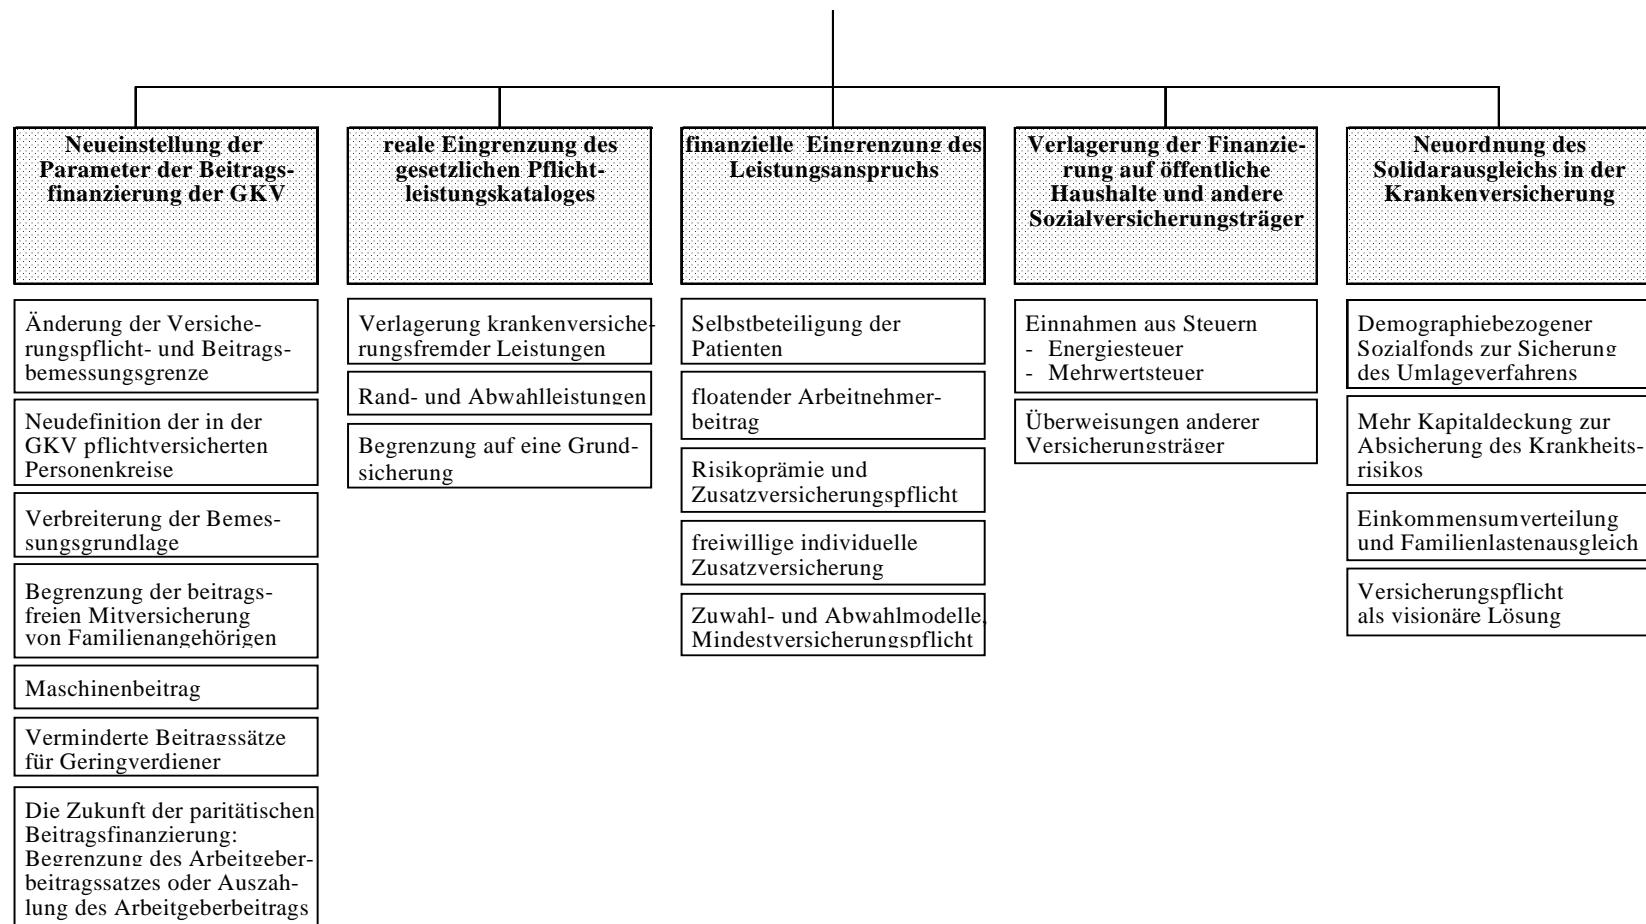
Neueinstellung der Parameter der Beitragsfinanzierung der GKV

Änderung der Versicherungspflicht- und Beitragsbemessungsgrenze

Neudefinition der in der GKV pflichtversicherten Personenkreise

Verbreiterung der Bemessungsgrundlage

Begrenzung der beitragsfreien Mitversicherung von Familienangehörigen

Maschinenbeitrag

Verminderte Beitragssätze für Geringverdiener

Die Zukunft der paritätischen Beitragsfinanzierung: Begrenzung des Arbeitgeberbeitragssatzes oder Auszahlung des Arbeitgeberbeitrags

reale Eingrenzung des gesetzlichen Pflichtleistungskataloges

Verlagerung krankenversicherungsfremder Leistungen

Rand- und Abwahlleistungen

Begrenzung auf eine Grundsicherung

finanzielle Eingrenzung des Leistungsanspruchs

Selbstbeteiligung der Patienten

floatender Arbeitnehmerbeitrag

Risikoprämie und Zusatzversicherungspflicht

freiwillige individuelle Zusatzversicherung

Zuwahl- und Abwahlmodelle, Mindestversicherungspflicht

Verlagerung der Finanzierung auf öffentliche Haushalte und andere Sozialversicherungsträger

Einnahmen aus Steuern
- Energiesteuer
- Mehrwertsteuer

Überweisungen anderer Versicherungsträger

Neuordnung des Solidarausgleichs in der Krankenversicherung

Demographiebezogener Sozialfonds zur Sicherung des Umlageverfahrens

Mehr Kapitaldeckung zur Absicherung des Krankheitsrisikos

Einkommensumverteilung und Familienlastenausgleich

Versicherungspflicht als visionäre Lösung